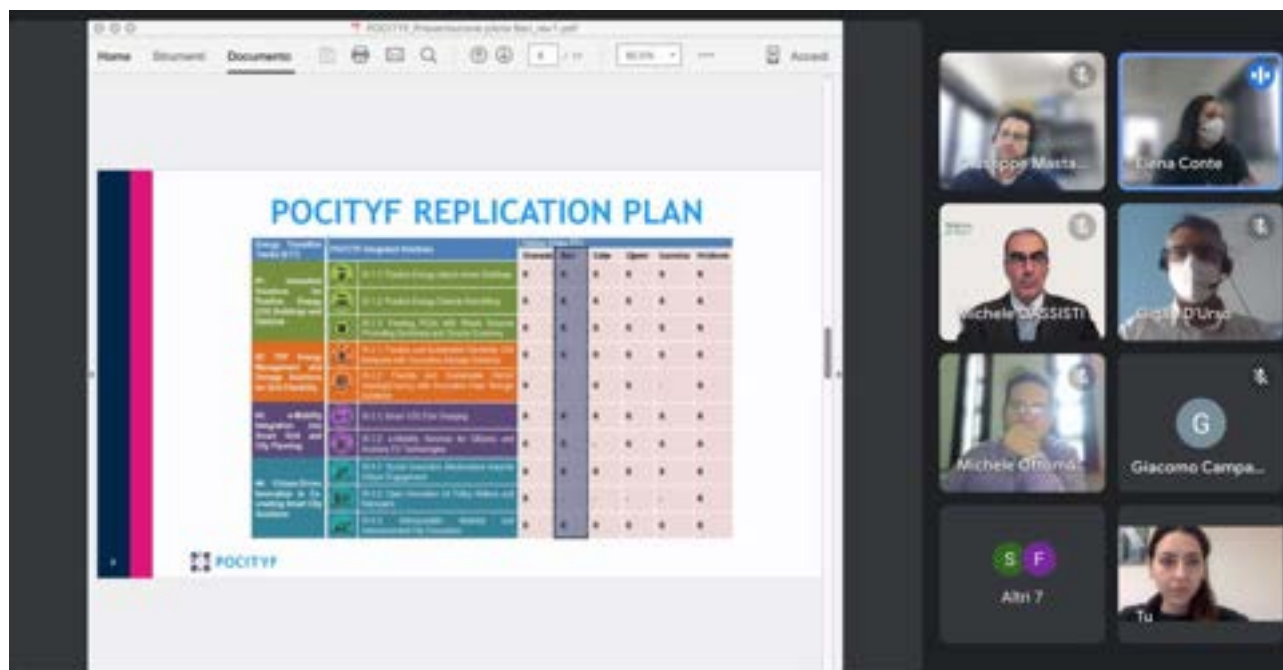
POCITYF_Presentazione piano Bari_rev1.pdf

Home Strumenti Documento

Accedi

POCITYF REPLICATION PLAN

| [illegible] | POCITYF Integrated Solutions | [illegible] | Bari | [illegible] | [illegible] | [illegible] | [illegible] |
|---|---|---|---|---|---|---|---|
| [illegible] | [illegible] | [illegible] | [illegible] | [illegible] | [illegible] | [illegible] | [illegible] |

POCITYF

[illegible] Masta...
Elena Conte
Michele DASSISTI
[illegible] D'Urso
Michele Ottom...
G
Giacomo Campa...
S F
Altri 7
Tu